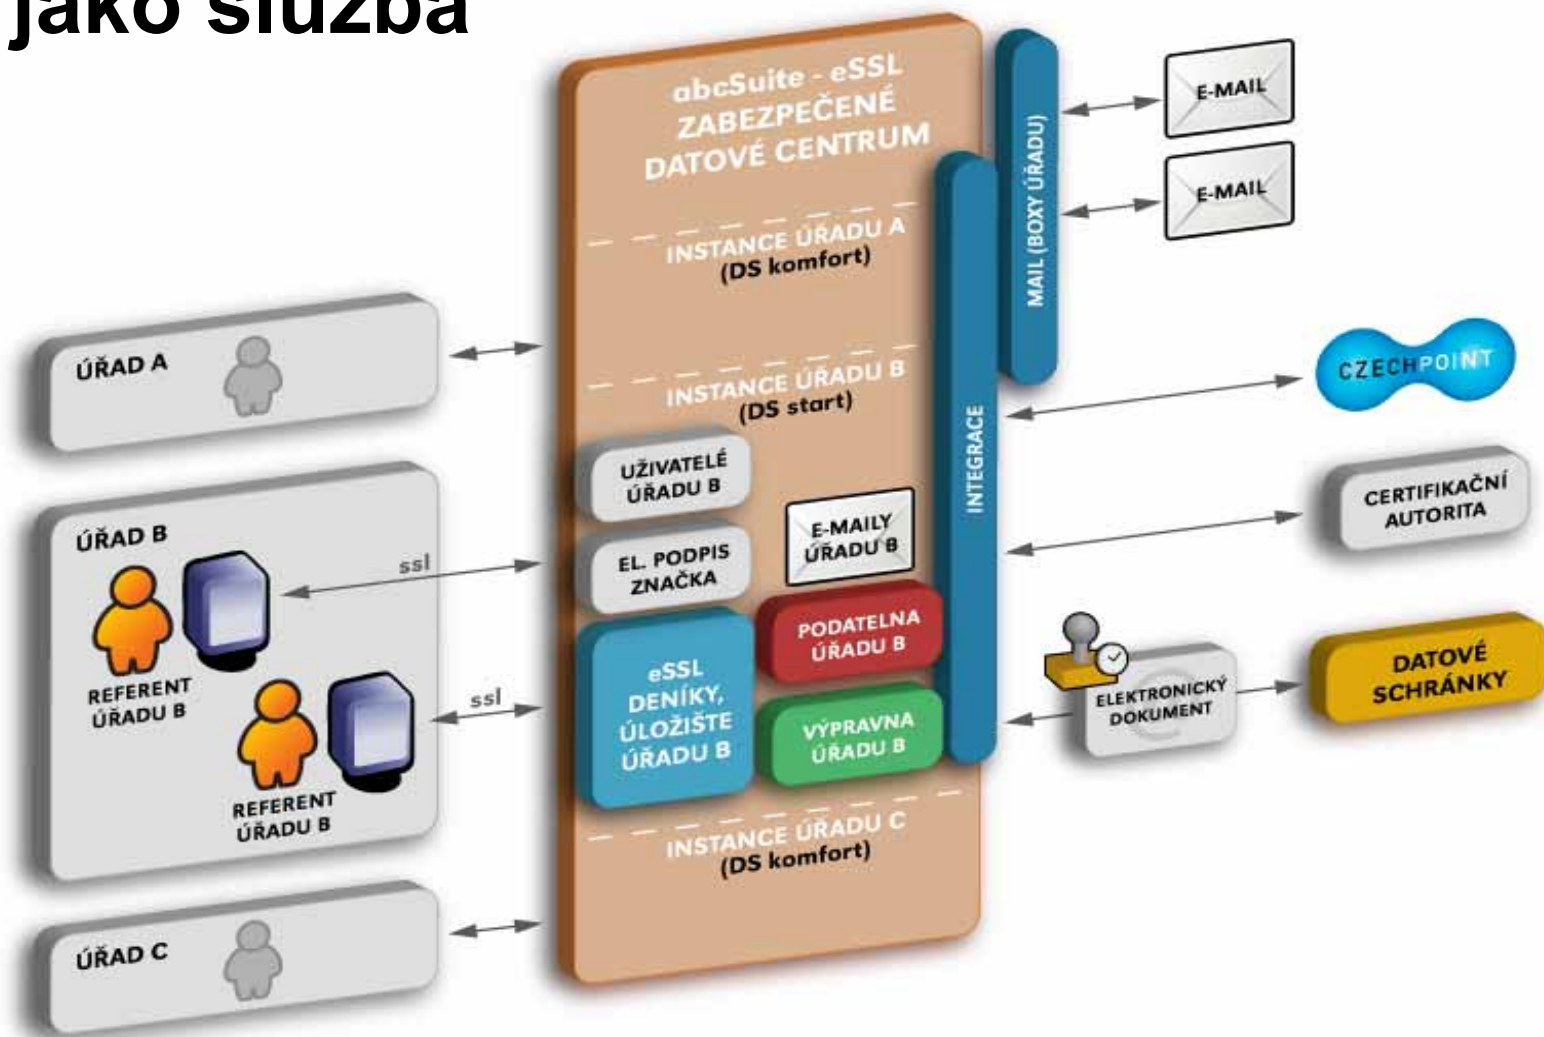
jako služba

abcSuite - eSSL
ZABEZPEČENÉ
DATOVÉ CENTRUM

INSTANCE ÚŘADU A
(DS komfort)

INSTANCE ÚŘADU B
(DS start)

UŽIVATELÉ ÚŘADU B

EL. PODPIS ZNAČKA

E-MAILY ÚŘADU B

PODATELNA ÚŘADU B

eSSL DENÍKY, ÚLOŽIŠTE ÚŘADU B

VÝPRAVNA ÚŘADU B

INSTANCE ÚŘADU C
(DS komfort)

MAIL (BOXY ÚŘADU)

INTEGRACE

E-MAIL

E-MAIL

CZECHPOINT

CERTIFIKAČNÍ AUTORITA

ELEKTRONICKÝ DOKUMENT

DATOVÉ SCHRÁNKY

ÚŘAD A

ÚŘAD B

ssl

REFERENT ÚŘADU B

ssl

REFERENT ÚŘADU B

ÚŘAD C